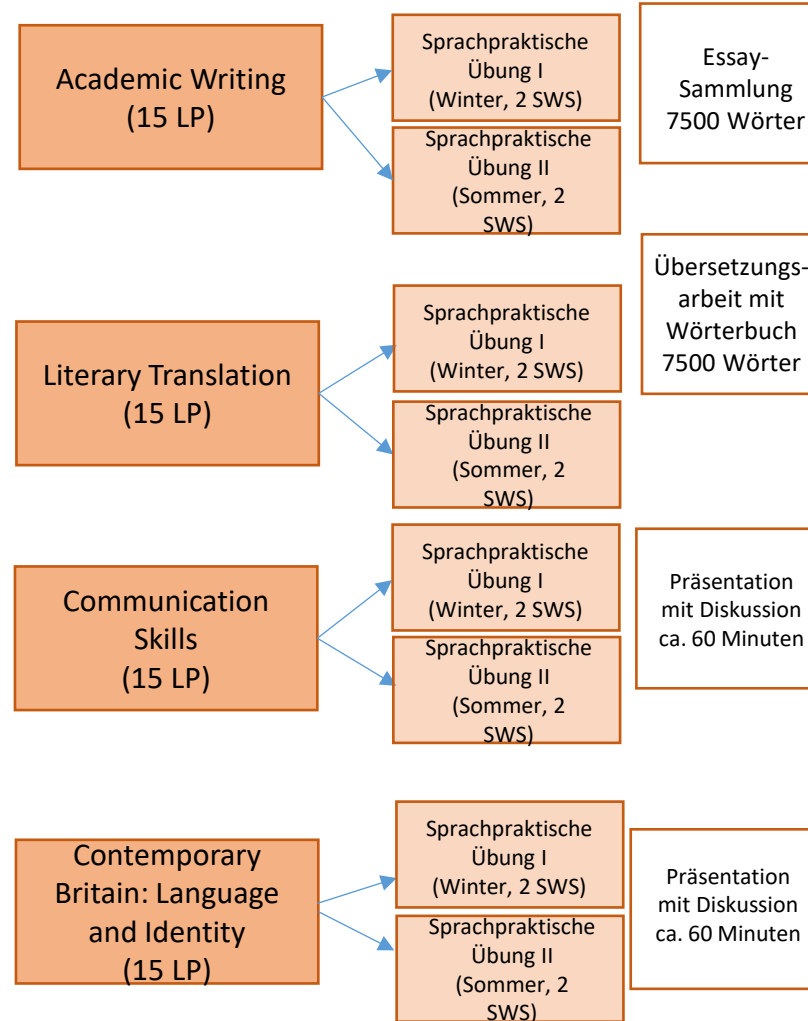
Academic Writing
(15 LP)

Sprachpraktische Übung I
(Winter, 2 SWS)

Sprachpraktische Übung II
(Sommer, 2 SWS)

Essay-Sammlung
7500 Wörter

Literary Translation
(15 LP)

Sprachpraktische Übung I
(Winter, 2 SWS)

Sprachpraktische Übung II
(Sommer, 2 SWS)

Übersetzungsarbeit mit Wörterbuch
7500 Wörter

Communication Skills
(15 LP)

Sprachpraktische Übung I
(Winter, 2 SWS)

Sprachpraktische Übung II
(Sommer, 2 SWS)

Präsentation mit Diskussion
ca. 60 Minuten

Contemporary Britain: Language and Identity
(15 LP)

Sprachpraktische Übung I
(Winter, 2 SWS)

Sprachpraktische Übung II
(Sommer, 2 SWS)

Präsentation mit Diskussion
ca. 60 Minuten